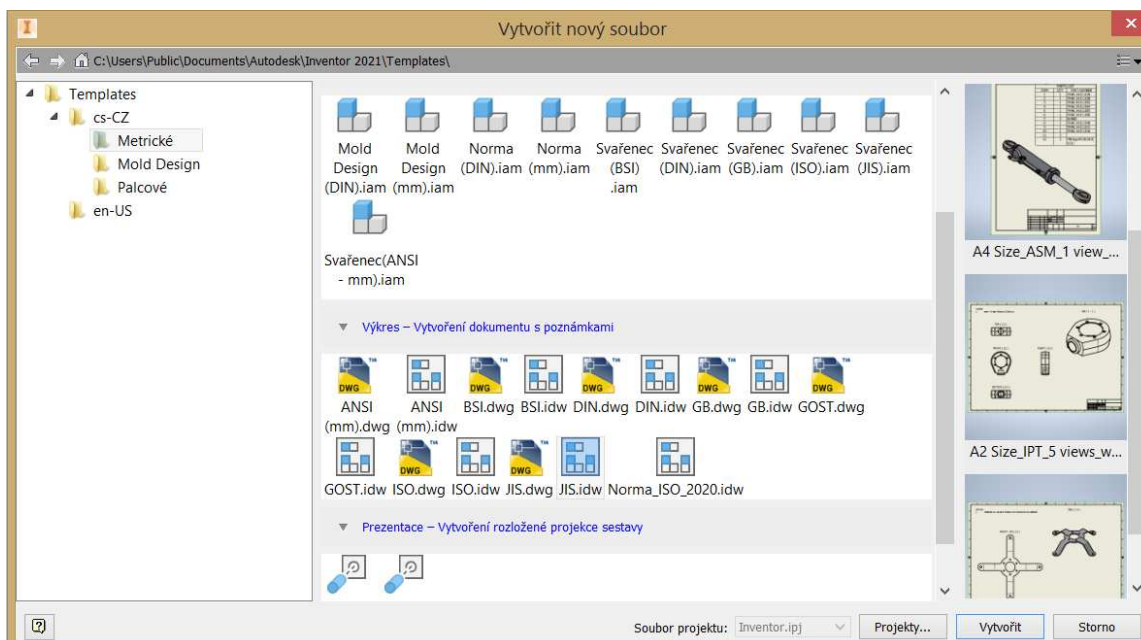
Vytvořit nový soubor

C:\Users\Public\Documents\Autodesk\Inventor 2021\Templates\

Templates
cs-CZ
Metrické
Mold Design
Palcové
en-US

Mold Design (DIN).iam
Mold Design (mm).iam
Norma (DIN).iam
Norma (mm).iam
Svařenec (BSI) .iam
Svařenec (DIN).iam
Svařenec (GB).iam
Svařenec (ISO).iam
Svařenec (JIS).iam
Svařenec(ANSI - mm).iam

Výkres – Vytvoření dokumentu s poznámkami

DWG
ANSI (mm).dwg
ANSI (mm).idw
BSI.dwg
BSI.idw
DIN.dwg
DIN.idw
GB.dwg
GB.idw
GOST.dwg
GOST.idw
ISO.dwg
ISO.idw
JIS.dwg
JIS.idw
Norma_ISO_2020.idw

Prezentace – Vytvoření rozložené projekce sestavy

A4 Size_ASM_1 view_...

A2 Size_IPT_5 views_w...

Soubor projektu: Inventor.ipj
Projekty...
Vytvořit
Storno